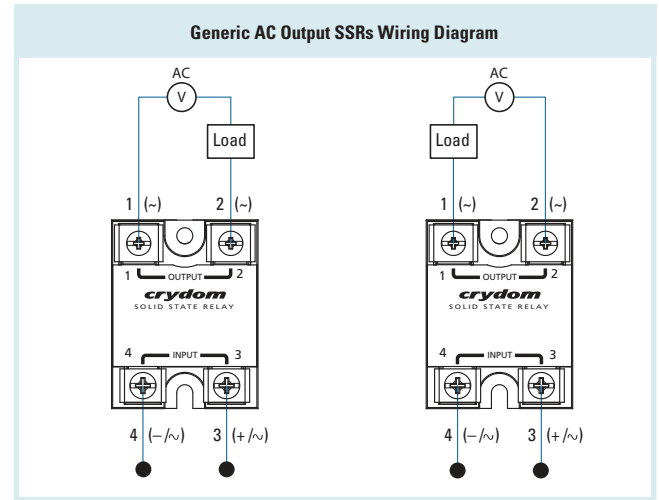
Generic AC Output SSRs Wiring Diagram

AC
V
Load
1 (~)
2 (~)
1 OUTPUT 2
crydom
SOLID STATE RELAY
4 INPUT 3
4 (–/~)
3 (+/~)

AC
V
Load
1 (~)
2 (~)
1 OUTPUT 2
crydom
SOLID STATE RELAY
4 INPUT 3
4 (–/~)
3 (+/~)